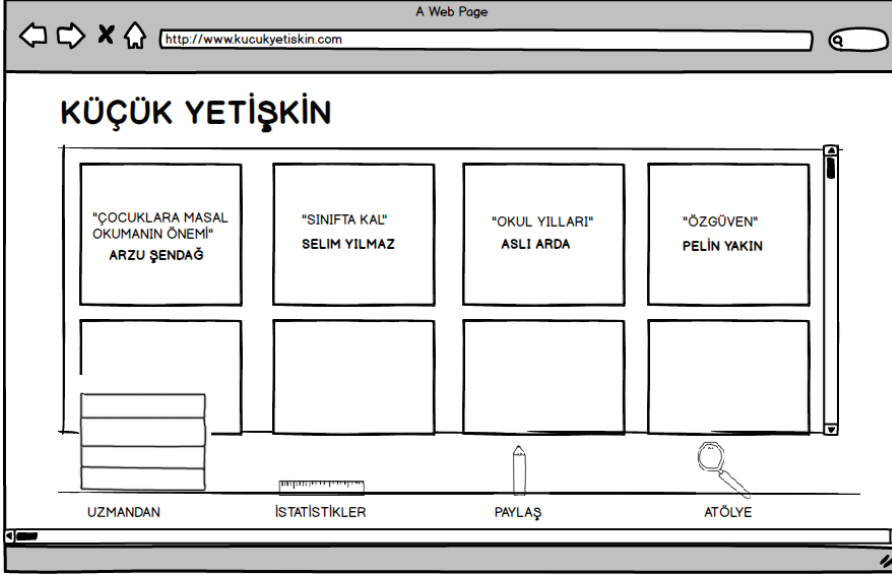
A Web Page

http://www.kucukyetiskin.com

KÜÇÜK YETİŞKİN

"ÇOCUKLARA MASAL OKUMANIN ÖNEMİ"
ARZU ŞENDAĞ

"SINIFTA KAL"
SELIM YILMAZ

"OKUL YILLARI"
ASLI ARDA

"ÖZGÜVEN"
PELİN YAKIN

UZMANDAN

İSTATİSTİKLER

PAYLAŞ

ATÖLYE